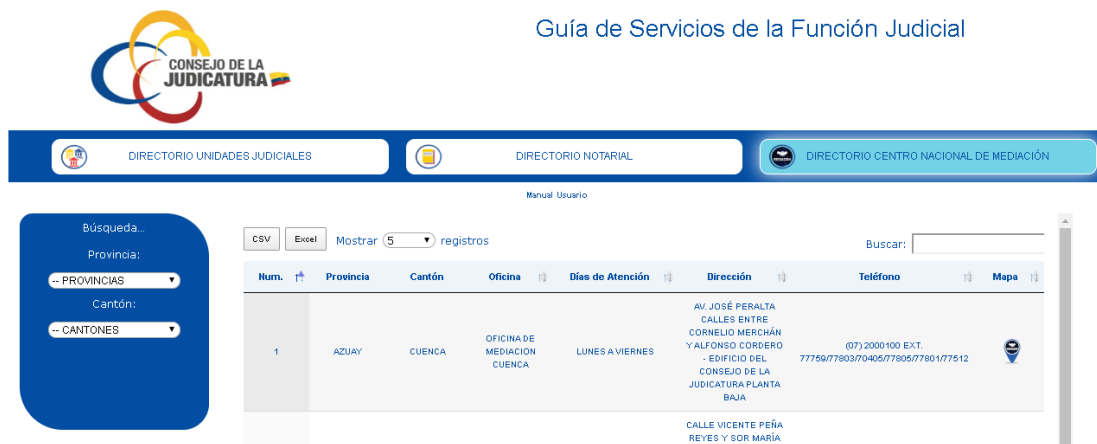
CONSEJO DE LA JUDICATURA

Guía de Servicios de la Función Judicial

DIRECTORIO UNIDADES JUDICIALES

DIRECTORIO NOTARIAL

DIRECTORIO CENTRO NACIONAL DE MEDIACIÓN

Manual Usuario

Búsqueda...

Provincia:

-- PROVINCIAS

Cantón:

-- CANTONES

CSV Excel Mostrar 5 registros

Buscar:

| Num. | Provincia | Cantón | Oficina | Días de Atención | Dirección | Teléfono | Mapa |
|---|---|---|---|---|---|---|---|
| 1 | AZUAY | CUENCA | OFICINA DE MEDIACION CUENCA | LUNES A VIERNES | AV. JOSÉ PERALTA CALLES ENTRE CORNELIO MERCHÁN Y ALFONSO CORDERO - EDIFICIO DEL CONSEJO DE LA JUDICATURA PLANTA BAJA | (07) 2000100 EXT. 77759/77803/70405/77805/77801/77512 | |
| | | | | | CALLE VICENTE PEÑA REYES Y SOR MARÍA | | |